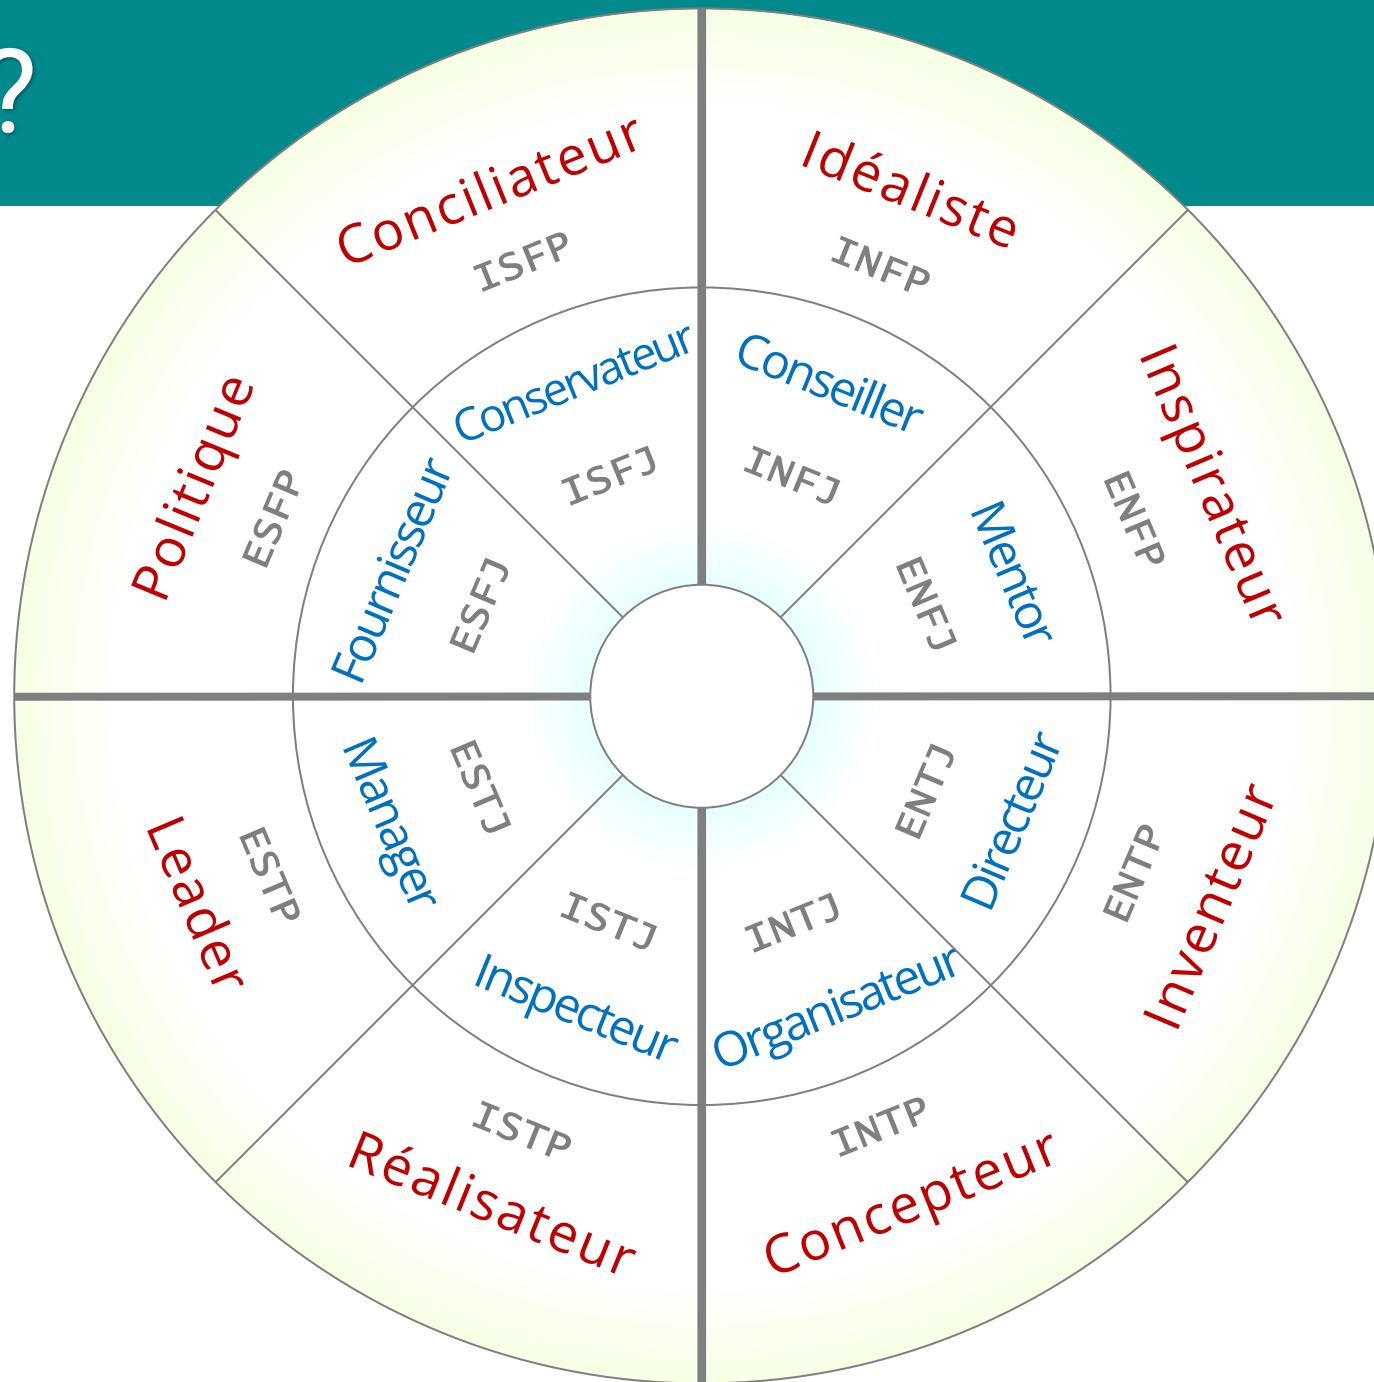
?

Conciliateur
ISFP
Idéaliste
INFP
Conservateur
ISFJ
Conseiller
INFJ
Politique
ESFP
Inspirateur
ENFP
Fournisseur
ESFJ
Mentor
ENFJ
Manager
ESTJ
Directeur
ENTJ
Leader
ESTP
Inventeur
ENTP
ISTJ
Inspecteur
INTJ
Organisateur
ISTP
Réalisateur
INTP
Concepteur